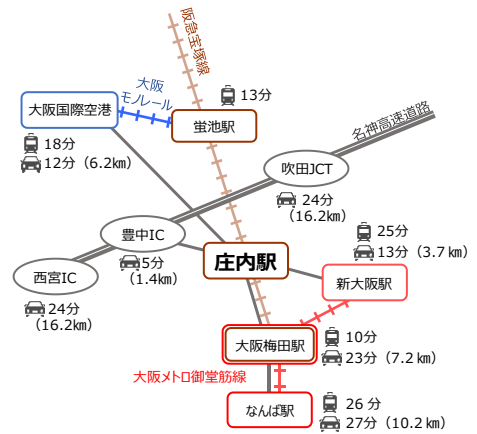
阪急宝塚線

大阪モノレール

大阪国際空港

13分

蛍池駅

名神高速道路

18分

12分（6.2㎞）

吹田JCT

24分

（16.2㎞）

豊中IC

25分

13分（3.7㎞）

庄内駅

西宮IC

5分

（1.4㎞）

新大阪駅

24分

（16.2㎞）

大阪梅田駅

10分

23分（7.2㎞）

大阪メトロ御堂筋線

なんば駅

26 分

27分（10.2㎞）